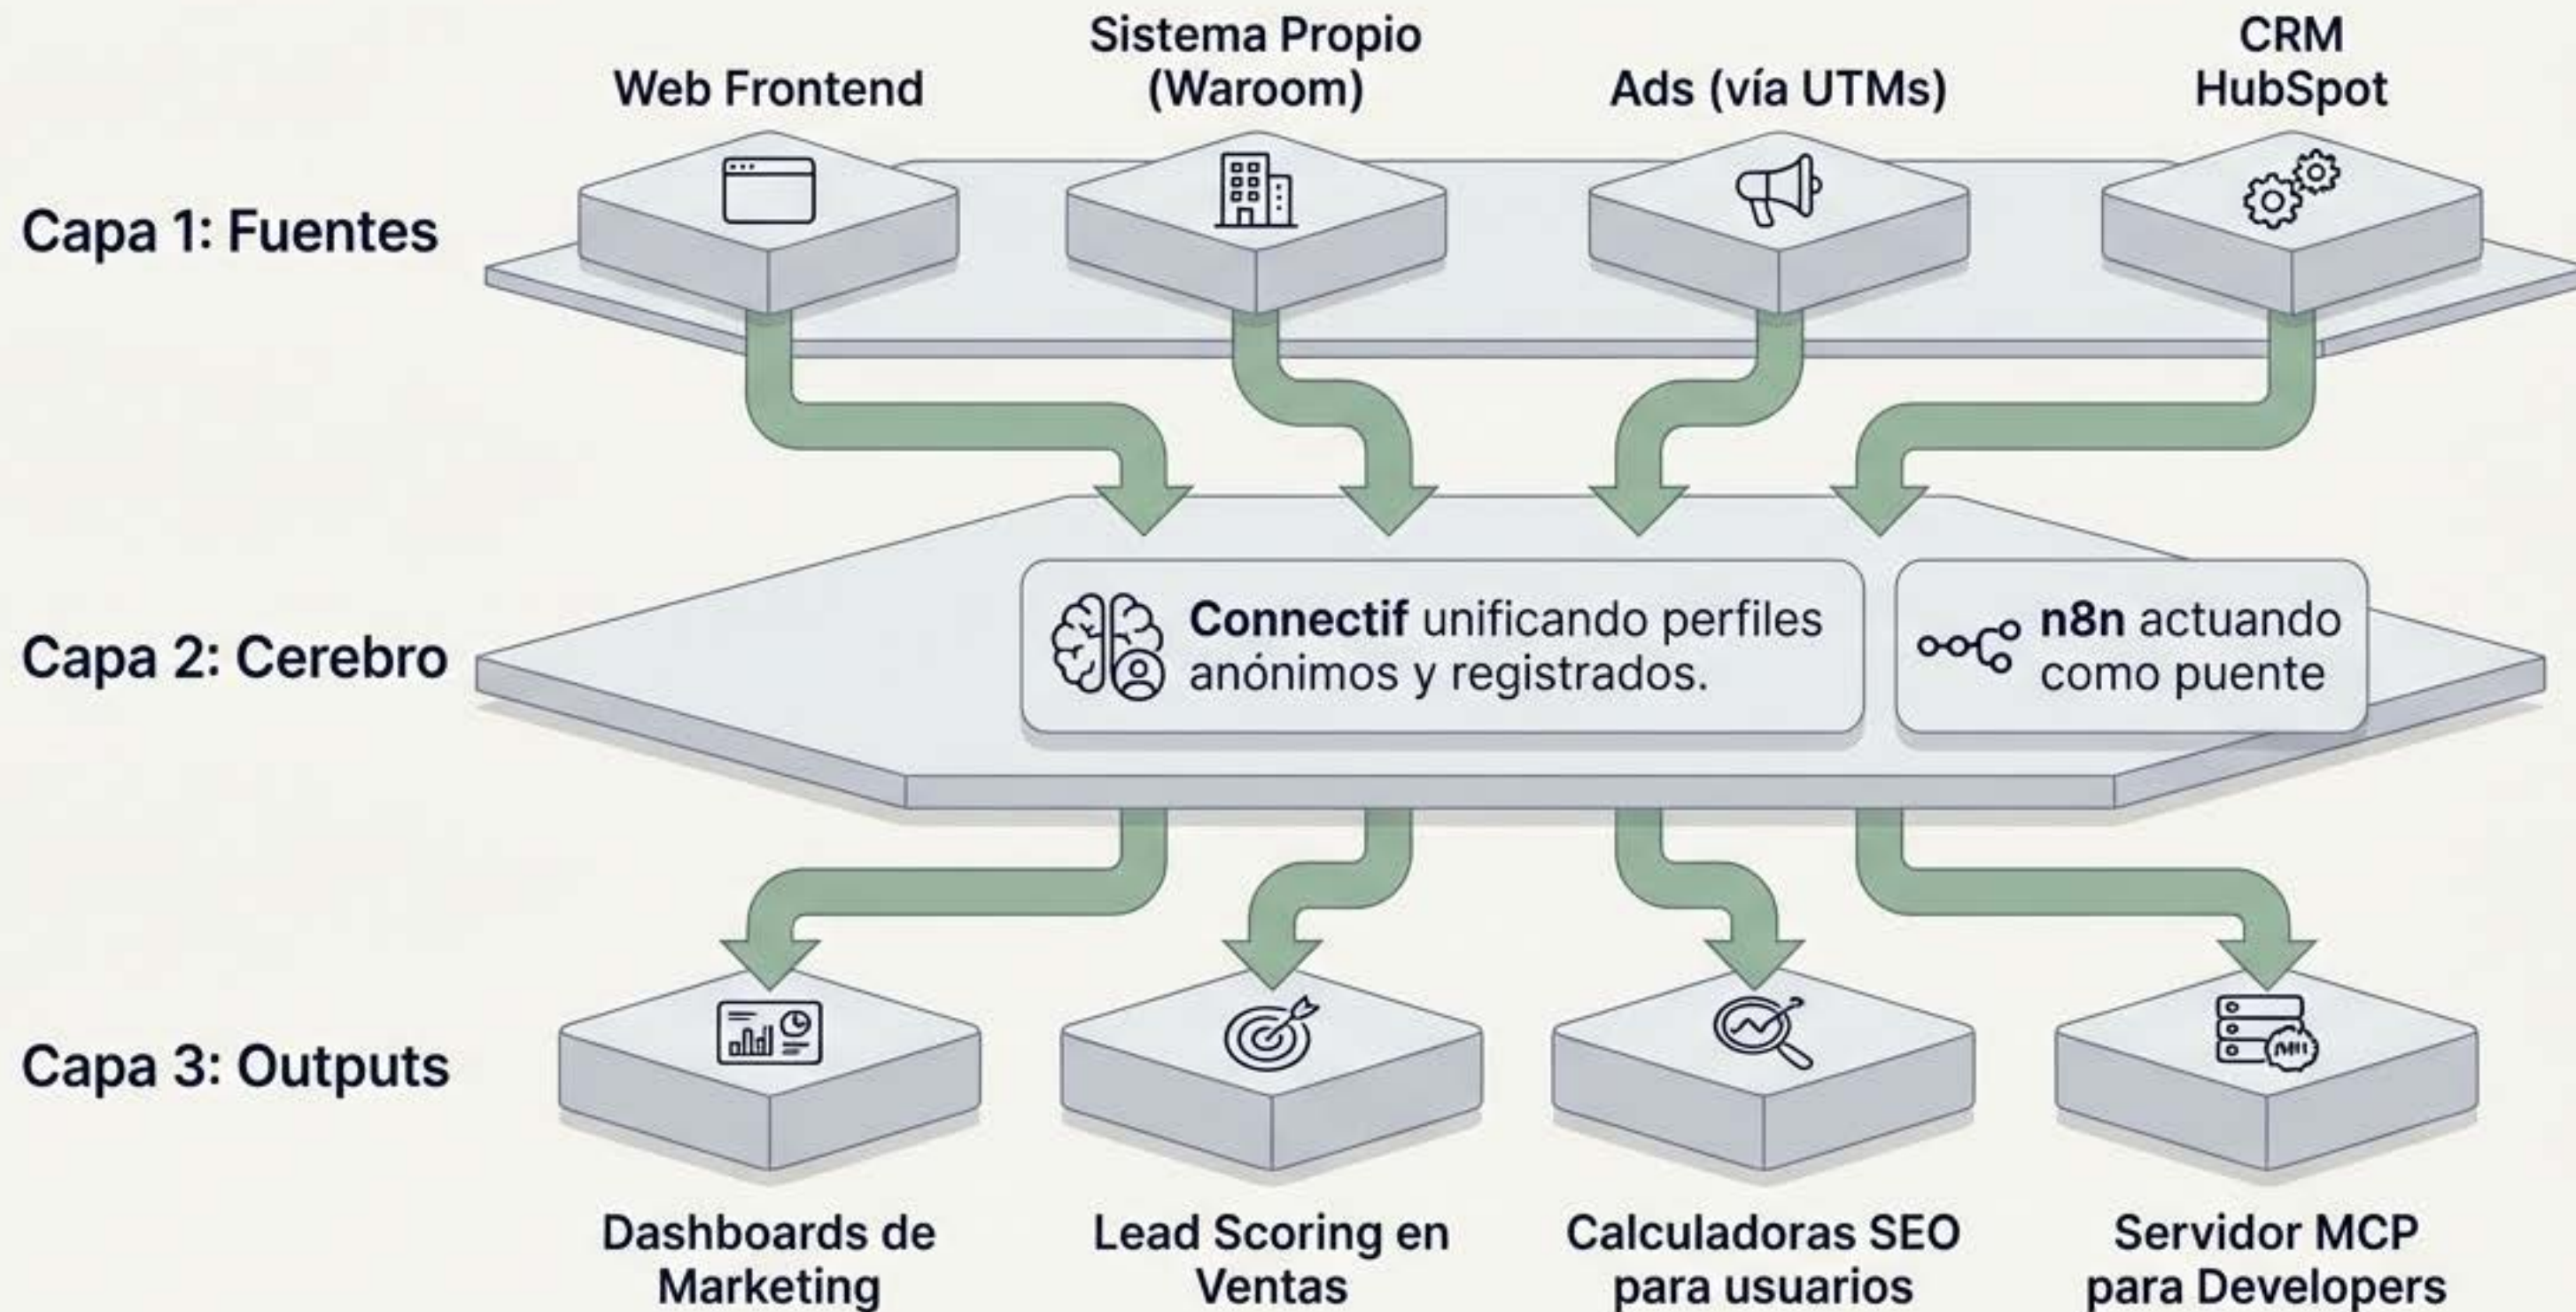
Capa 1: Fuentes

Web Frontend

Sistema Propio (Waroom)

Ads (vía UTMs)

CRM HubSpot

Capa 2: Cerebro

Connectif unificando perfiles anónimos y registrados.

n8n actuando como puente

Capa 3: Outputs

Dashboards de Marketing

Lead Scoring en Ventas

Calculadoras SEO para usuarios

Servidor MCP para Developers